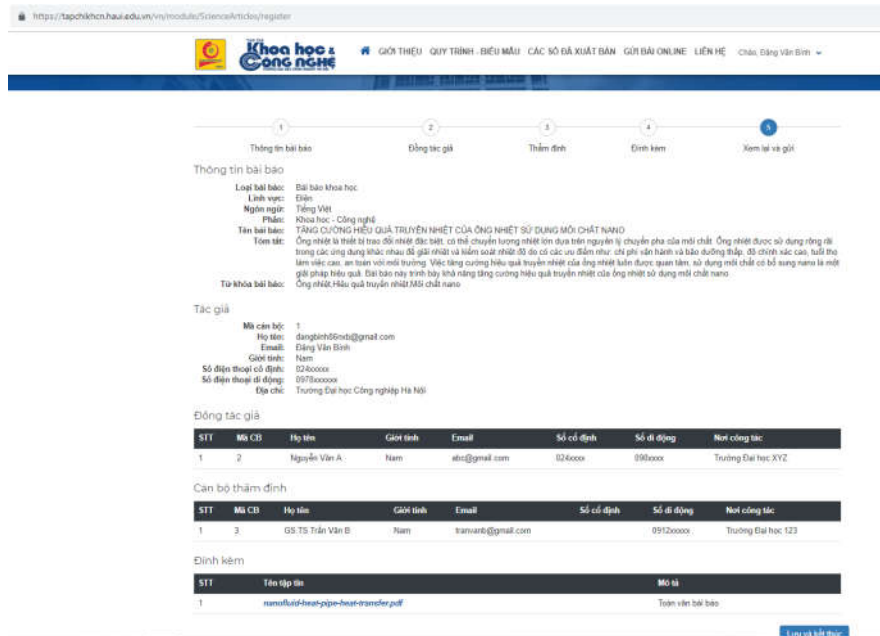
https://tapchikhcn.haui.edu.vn/vn/module/ScienceArticles/register

Khoa học & Công nghệ

GIỚI THIỆU QUY TRÌNH - BIỂU MẪU CÁC SỐ ĐÃ XUẤT BẢN GỬI BÀI ONLINE LIÊN HỆ Chào, Đặng Văn Bình

1 Thông tin bài báo
2 Đồng tác giả
3 Thẩm định
4 Đính kèm
5 Xem lại và gửi

Thông tin bài báo

Loại bài báo: Bài báo khoa học
Lĩnh vực: Điện
Ngôn ngữ: Tiếng Việt
Phần: Khoa học - Công nghệ
Tên bài báo: TĂNG CƯỜNG HIỆU QUẢ TRUYỀN NHIỆT CỦA ỐNG NHIỆT SỬ DỤNG MÔI CHẤT NANO
Tóm tắt: Ống nhiệt là thiết bị trao đổi nhiệt đặc biệt, có thể chuyển lượng nhiệt lớn dựa trên nguyên lý chuyển pha của môi chất. Ống nhiệt được sử dụng rộng rãi trong các ứng dụng khác nhau để giải nhiệt và kiểm soát nhiệt độ do có các ưu điểm như: chi phí vận hành và bảo dưỡng thấp, độ chính xác cao, tuổi thọ làm việc cao, an toàn với môi trường. Việc tăng cường hiệu quả truyền nhiệt của ống nhiệt luôn được quan tâm, sử dụng môi chất có bổ sung nano là một giải pháp hiệu quả. Bài báo này trình bày khả năng tăng cường hiệu quả truyền nhiệt của ống nhiệt sử dụng môi chất nano.
Từ khóa bài báo: Ống nhiệt,Hiệu quả truyền nhiệt,Môi chất nano

Tác giả

Mã cán bộ: 1
Họ tên: dangbinh66nxb@gmail.com
Email: Đặng Văn Bình
Giới tính: Nam
Số điện thoại cố định: 024xxxxx
Số điện thoại di động: 0978xxxxxx
Địa chỉ: Trường Đại học Công nghiệp Hà Nội

Đồng tác giả

| STT | Mã CB | Họ tên | Giới tính | Email | Số cố định | Số di động | Nơi công tác |
|---|---|---|---|---|---|---|---|
| 1 | 2 | Nguyễn Văn A | Nam | abc@gmail.com | 024xxxx | 090xxxx | Trường Đại học XYZ |

Cán bộ thẩm định

| STT | Mã CB | Họ tên | Giới tính | Email | Số cố định | Số di động | Nơi công tác |
|---|---|---|---|---|---|---|---|
| 1 | 3 | GS.TS Trần Văn B | Nam | tranvanb@gmail.com | | 0912xxxxx | Trường Đại học 123 |

Đính kèm

| STT | Tên tập tin | Mô tả |
|---|---|---|
| 1 | nanofluid-heat-pipe-heat-transfer.pdf | Toàn văn bài báo |

Lưu và kết thúc